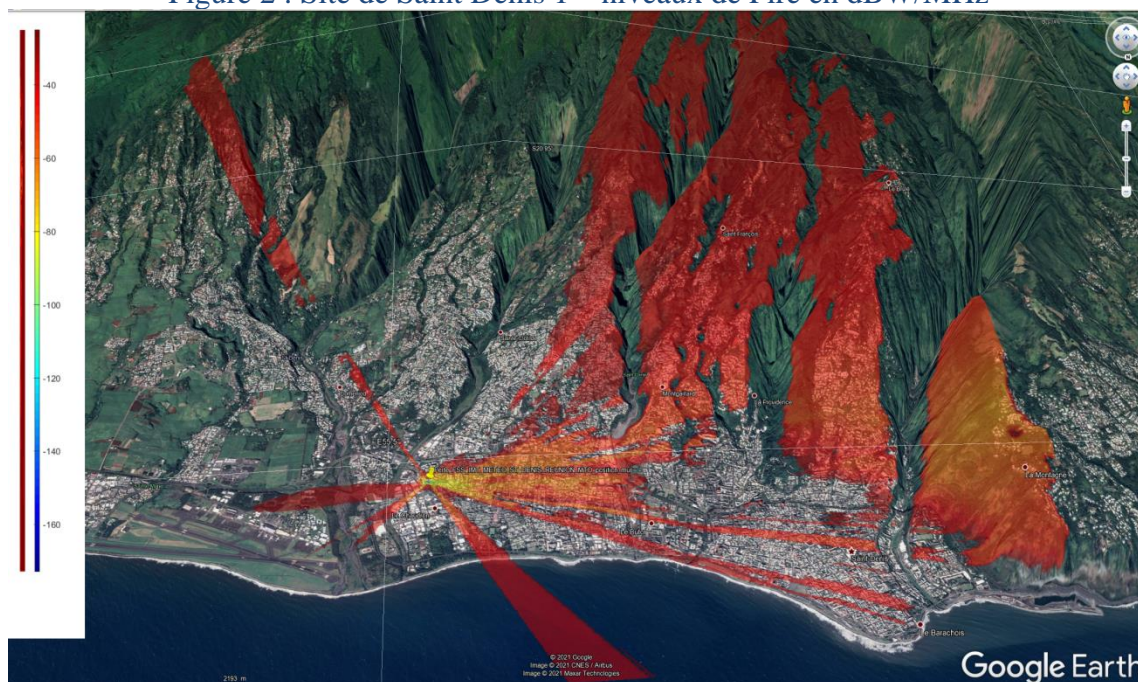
Figure 2 : Site de Saint-Denis 1 – niveaux de PIRE en dBW/MHz

-40
-60
-80
-100
-120
-140
-160

Saint-François
La Providence
La Montagne
Le Barachois

© 2021 Google
Image © 2021 CNES / Airbus
Image © 2021 Maxar Technologies

2193 m

Google Earth